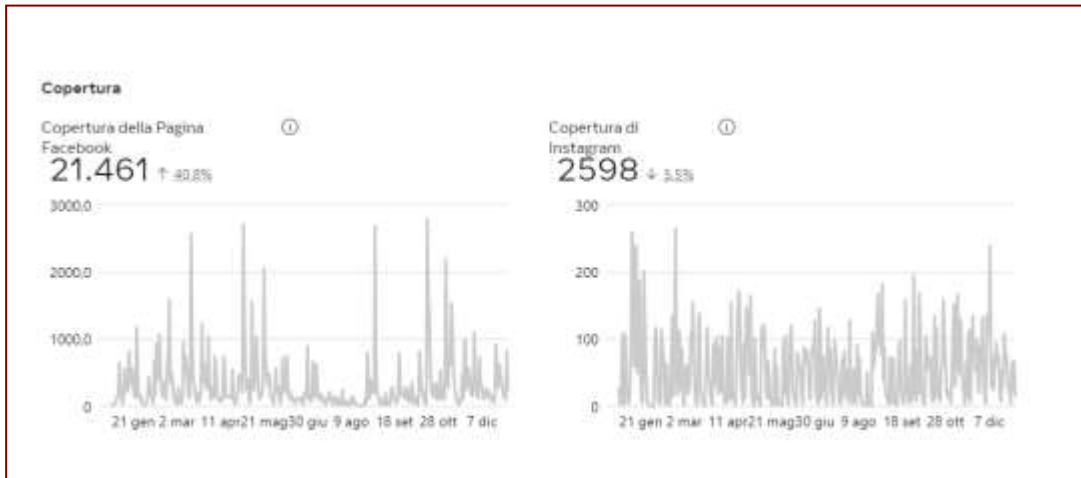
Copertura

Copertura della Pagina Facebook ⓘ

21.461 ↑ 40,8%

3000,0

2000,0

1000,0

0

21 gen 2 mar 11 apr21 mag30 giu 9 ago 18 set 28 ott 7 dic

Copertura di Instagram ⓘ

2598 ↓ 5,5%

300

200

100

0

21 gen 2 mar 11 apr21 mag30 giu 9 ago 18 set 28 ott 7 dic